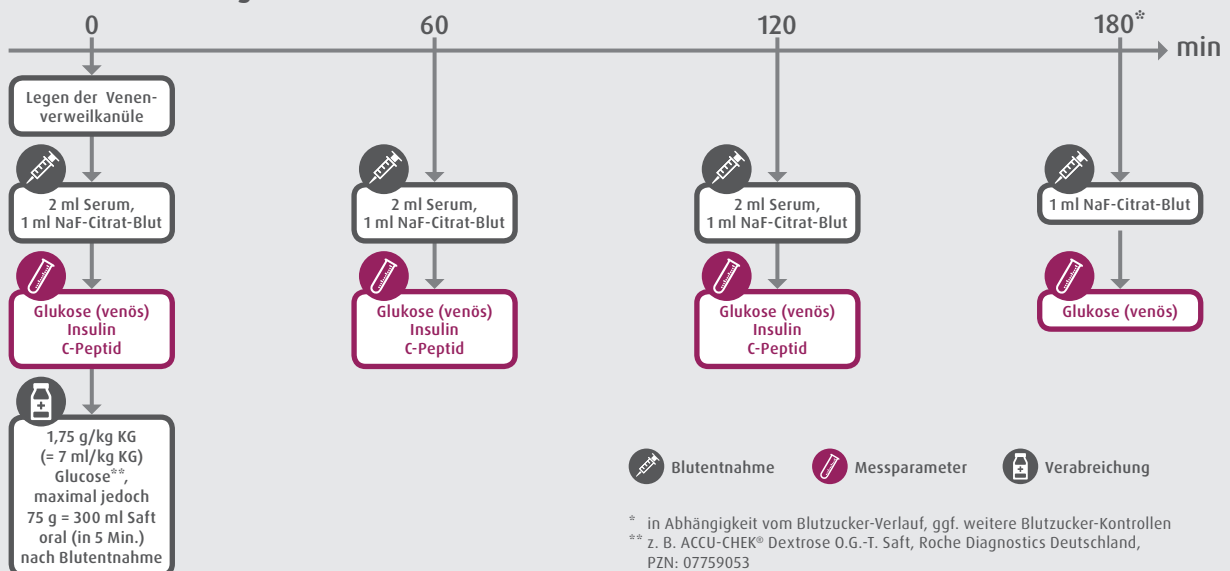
0

60

120

180*

min

Legen der Venenverweilkanüle

2 ml Serum, 1 ml NaF-Citrat-Blut

Glukose (venös) Insulin C-Peptid

1,75 g/kg KG (= 7 ml/kg KG) Glucose**, maximal jedoch 75 g = 300 ml Saft oral (in 5 Min.) nach Blutentnahme

2 ml Serum, 1 ml NaF-Citrat-Blut

Glukose (venös) Insulin C-Peptid

2 ml Serum, 1 ml NaF-Citrat-Blut

Glukose (venös) Insulin C-Peptid

1 ml NaF-Citrat-Blut

Glukose (venös)

Blutentnahme

Messparameter

Verabreichung

* in Abhängigkeit vom Blutzucker-Verlauf, ggf. weitere Blutzucker-Kontrollen
** z. B. ACCU-CHEK® Dextrose O.G.-T. Saft, Roche Diagnostics Deutschland, PZN: 07759053